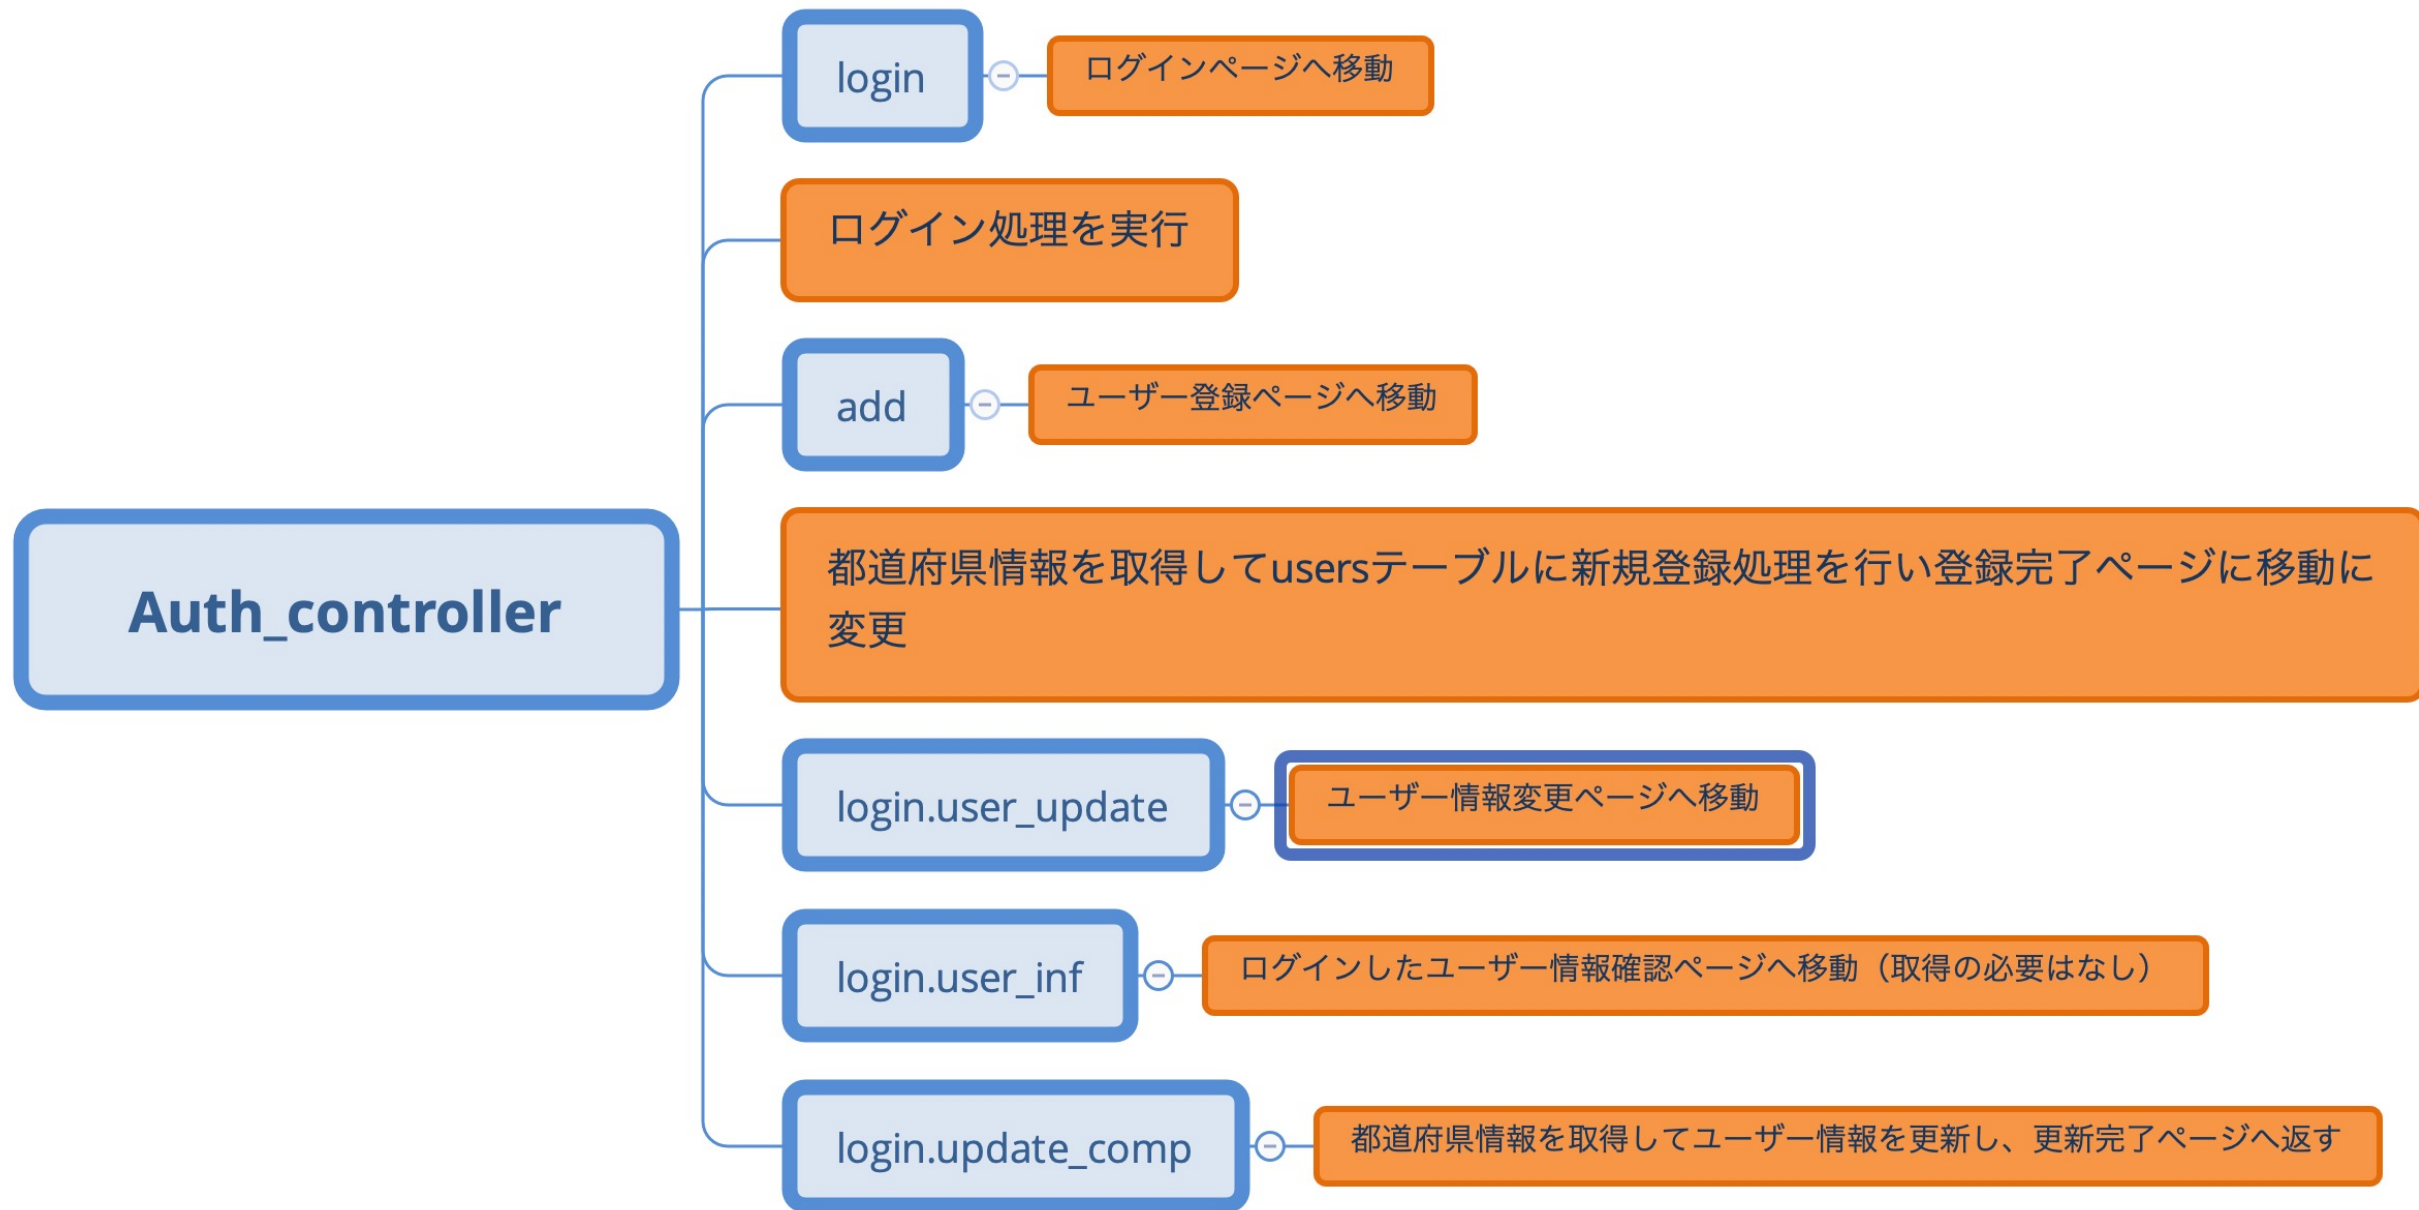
Auth_controller

login

ログインページへ移動

ログイン処理を実行

add

ユーザー登録ページへ移動

都道府県情報を取得してusersテーブルに新規登録処理を行い登録完了ページに移動に変更

login.user_update

ユーザー情報変更ページへ移動

login.user_inf

ログインしたユーザー情報確認ページへ移動（取得の必要はなし）

login.update_comp

都道府県情報を取得してユーザー情報を更新し、更新完了ページへ返す